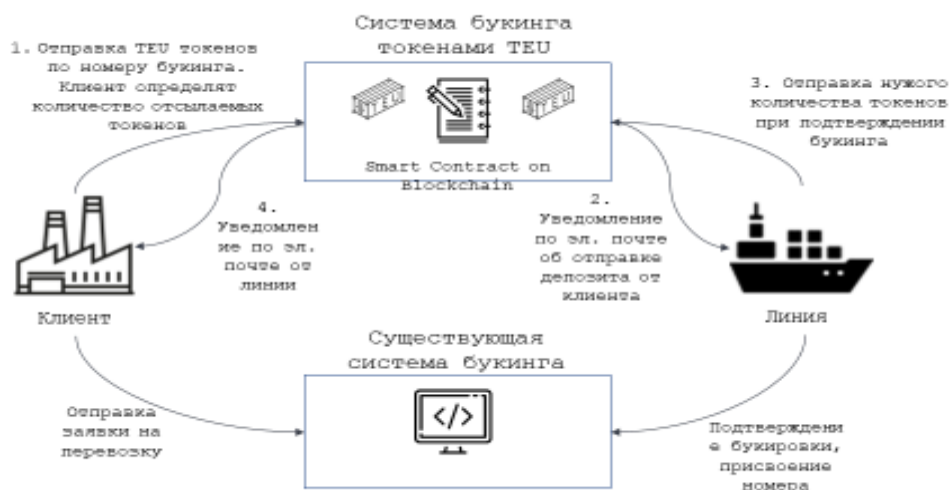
Система букинга токенами TEU

1. Отправка TEU токенов по номеру букинга. Клиент определят количество отсылаемых токенов

3. Отправка нужого количества токенов при подтверждении букинга

Smart Contract on Blockchain

4. Уведомлен ие по эл. почте от линии

2. Уведомление по эл. почте об отправке депозита от клиента

Клиент

Линия

Существующая система букинга

Отправка заявки на перевозку

Подтверждени е букировки, присвоение номера